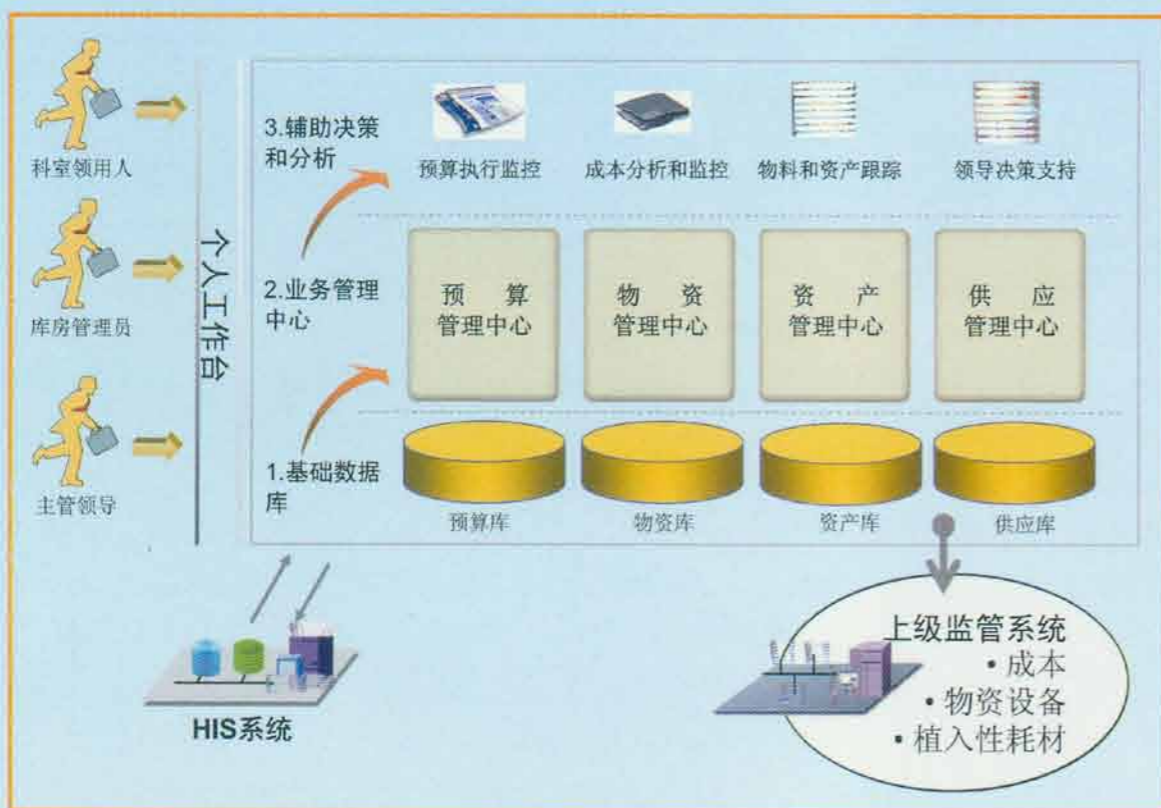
科室领用人

库房管理员

主管领导

个人工作台

3.辅助决策和分析

预算执行监控

成本分析和监控

物料和资产跟踪

领导决策支持

2.业务管理中心

预 算 管理中心

物 资 管理中心

资 产 管理中心

供 应 管理中心

1.基础数据库

预算库

物资库

资产库

供应库

HIS系统

上级监管系统
• 成本
• 物资设备
• 植入性耗材